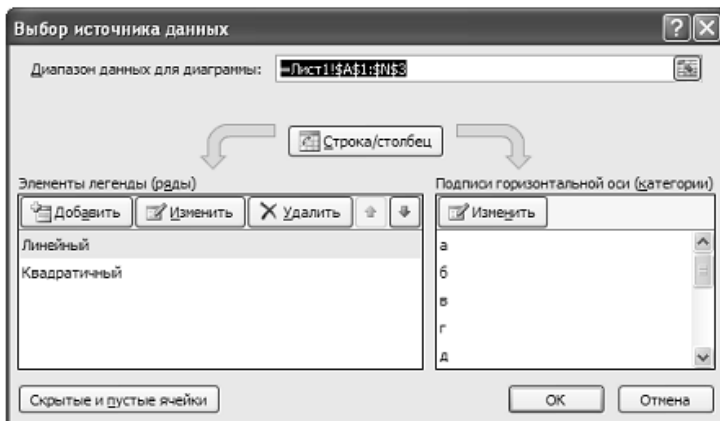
Выбор источника данных

Диапазон данных для диаграммы: =Лист1!$A$1:$N$3

Строка/столбец

Элементы легенды (ряды)

Добавить | Изменить | Удалить

Линейный

Квадратичный

Подписи горизонтальной оси (категории)

Изменить

а

б

в

г

д

Скрытые и пустые ячейки

ОК

Отмена